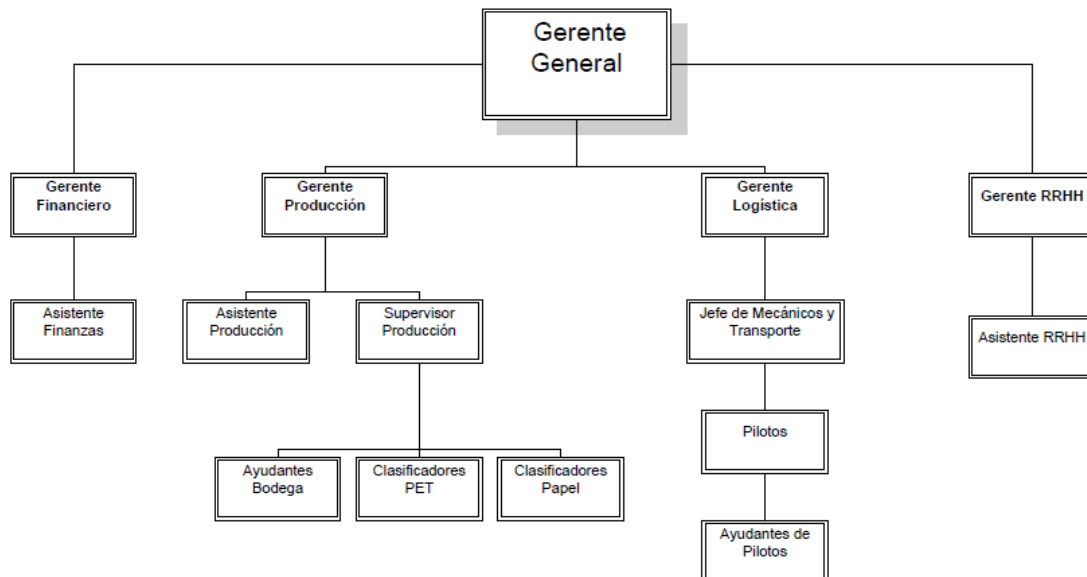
Gerente General

Gerente Financiero

Asistente Finanzas

Gerente Producción

Asistente Producción

Supervisor Producción

Ayudantes Bodega

Clasificadores PET

Clasificadores Papel

Gerente Logística

Jefe de Mecánicos y Transporte

Pilotos

Ayudantes de Pilotos

Gerente RRHH

Asistente RRHH